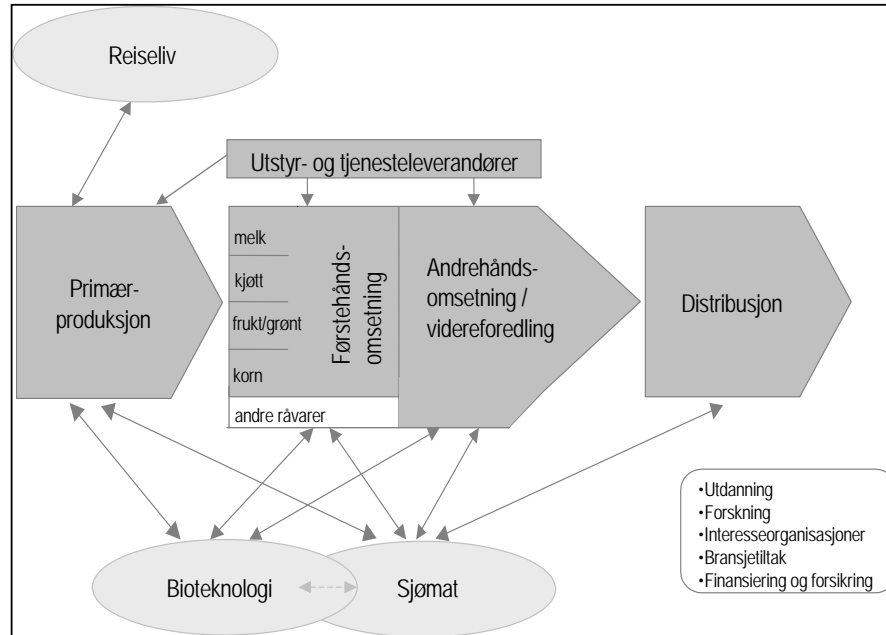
Reiseliv

Utstyr- og tjenesteleverandører

Primærproduksjon

melk
kjøtt
frukt/grønt
korn

Førstehåndsomsetning

andre råvarer

Andrehåndsomsetning / videreforedling

Distribusjon

•Utdanning
•Forskning
•Interesseorganisasjoner
•Bransjetiltak
•Finansiering og forsikring

Bioteknologi

Sjømat